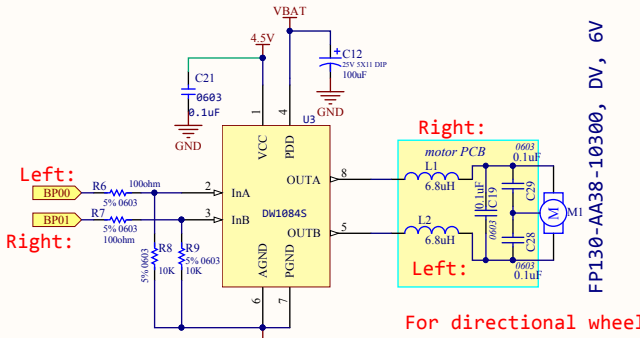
VBAT

4.5V

C12
25V 5X11 DIP
100uF

GND

C21
0603
0.1uF

GND

1 4

VCC PDD

U3

Right:

motor PCB

0603
0.1uF

L1
6.8uH

Left:
BP00
R6 100ohm
5% 0603

2
InA

OUTA
8

C19
0.1uF
0603

C29

M1

BP01
R7
5% 0603
100ohm

3
InB

DW1084S

OUTB
5

L2
6.8uH

C28

Right:

R8
5% 0603
10K

R9
5% 0603
10K

AGND PGND

Left:

0603
0.1uF

6 7

FP130-AA38-10300, DV, 6V

For directional wheel